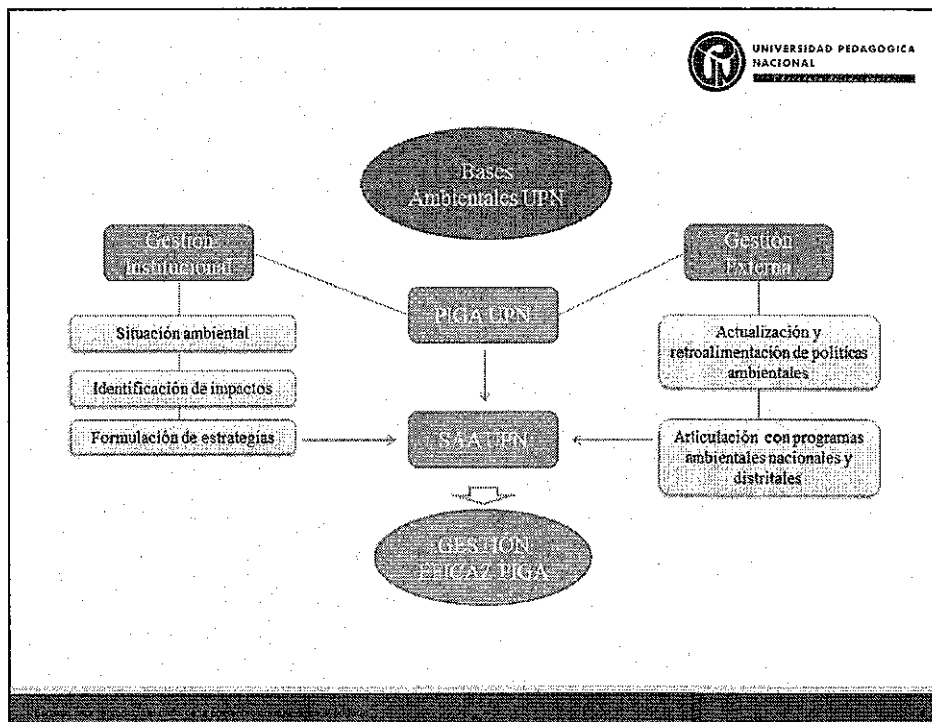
UNIVERSIDAD PEDAGOGICA NACIONAL

Bases Ambientales UPN

Gestión Institucional

Gestión Externa

PIGA UPN

Situación ambiental

Identificación de impactos

Formulación de estrategias

Actualización y retroalimentación de políticas ambientales

Articulación con programas ambientales nacionales y distritales

SAA UPN

GESTIÓN EFICAZ PIGA